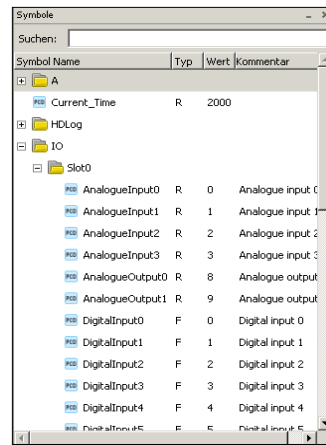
Symbole

Suchen:

| Symbol Name | Typ | Wert | Kommentar |
|---|---|---|---|
| A | | | |
| PCD Current_Time | R | 2000 | |
| HDLog | | | |
| IO | | | |
| Slot0 | | | |
| PCD AnalogueInput0 | R | 0 | Analogue input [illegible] |
| PCD AnalogueInput1 | R | 1 | Analogue input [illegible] |
| PCD AnalogueInput2 | R | 2 | Analogue input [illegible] |
| PCD AnalogueInput3 | R | 3 | Analogue input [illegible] |
| PCD AnalogueOutput0 | R | 8 | Analogue output |
| PCD AnalogueOutput1 | R | 9 | Analogue output |
| PCD DigitalInput0 | F | 0 | Digital input 0 |
| PCD DigitalInput1 | F | 1 | Digital input 1 |
| PCD DigitalInput2 | F | 2 | Digital input 2 |
| PCD DigitalInput3 | F | 3 | Digital input 3 |
| PCD DigitalInput4 | F | 4 | Digital input 4 |
| PCD DigitalInput5 | F | 5 | Digital input 5 |